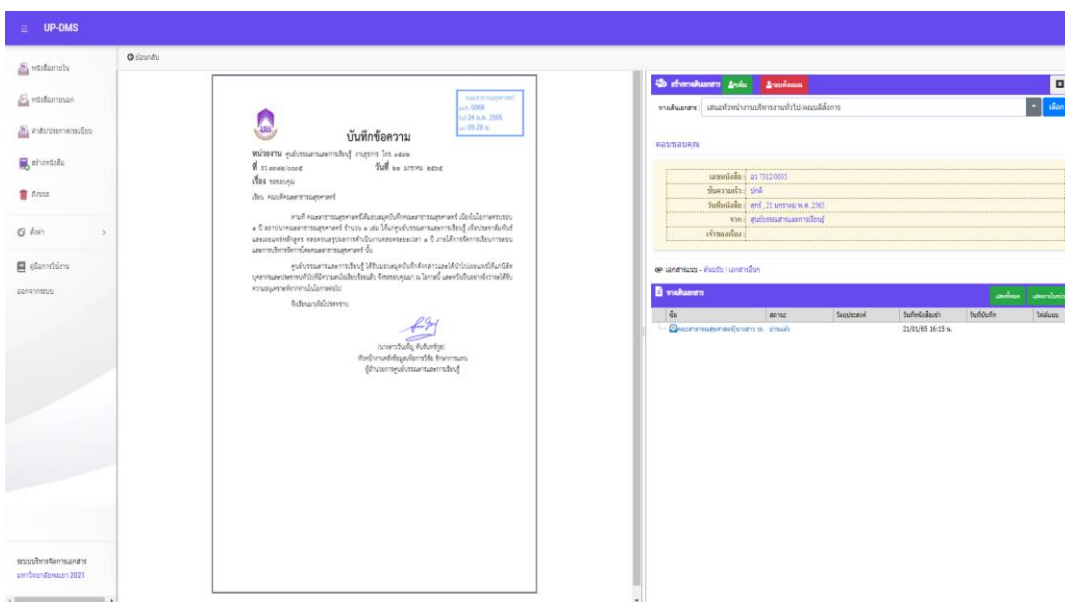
UP-DMS

หนังสือภายใน
หนังสือภายนอก
คำสั่ง/ประกาศ/ระเบียบ
สร้างหนังสือ
ถังขยะ
ตั้งค่า
คู่มือการใช้งาน
ออกจากระบบ

ระบบบริหารจัดการเอกสาร
มหาวิทยาลัยพะเยา 2021

ย้อนกลับ

บันทึกข้อความ

หน่วยงาน ศูนย์บรรณสารและการเรียนรู้ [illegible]
ที่ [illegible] วันที่ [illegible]
เรื่อง ขอขอบคุณ
เรียน คณบดีคณะสาธารณสุขศาสตร์

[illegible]

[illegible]

จึงเรียนมาเพื่อโปรดทราบ

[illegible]

สร้างทางเดินเอกสาร
ทางเดินเอกสาร เสนอหัวหน้างานบริหารงานทั่วไป/ผอ.เพื่อสั่งการ
เลือก

ตอบขอบคุณ

เลขหนังสือ : อว 7312/0005
ชั้นความเร็ว : ปกติ
วันที่หนังสือ : ศุกร์ , 21 มกราคม พ.ศ. 2565
จาก : ศูนย์บรรณสารและการเรียนรู้
เจ้าของเรื่อง :

เอกสารแนบ - ต้นฉบับ | เอกสารอื่นๆ

ทางเดินเอกสาร

| ถึง | สถานะ | วัตถุประสงค์ | วันที่หนังสือเข้า | วันที่บันทึก | ไฟล์แนบ |
|---|---|---|---|---|---|
| คณะสาธารณสุขศาสตร์(หน่วยสารบรรณ) | อ่านแล้ว | | 21/01/65 16:15 น. | | |